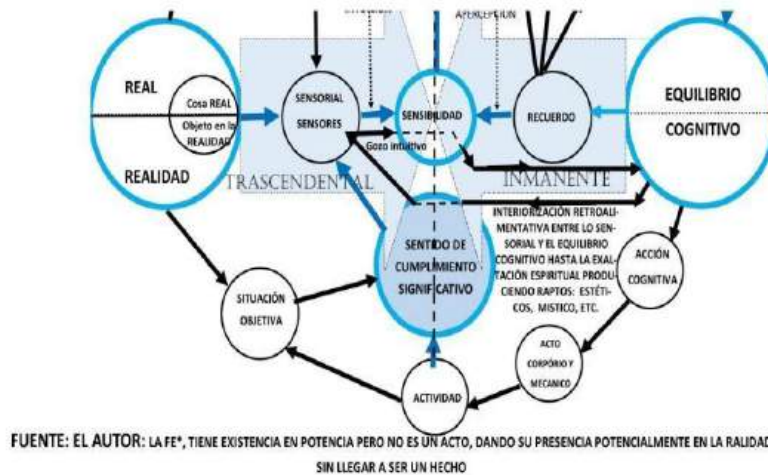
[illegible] APERCEPCION

REAL

Cosa REAL

Objeto en la REALIDAD

REALIDAD

SENSORIAL SENSORES

Gozo intuitivo

SENSIBILIDAD

RECUERDO

EQUILIBRIO COGNITIVO

TRASCENDENTAL

INMANENTE

INTERIORIZACIÓN RETROALIMENTATIVA ENTRE LO SENSORIAL Y EL EQUILIBRIO COGNITIVO HASTA LA EXALTACIÓN ESPIRITUAL PRODUCIENDO RAPTOS: ESTÉTICOS, MISTICO, ETC.

SENTIDO DE CUMPLIMIENTO SIGNIFICATIVO

ACCIÓN COGNITIVA

SITUACIÓN OBJETIVA

ACTO CORPÓRIO Y MECANICO

ACTIVIDAD

FUENTE: EL AUTOR: LA FE*, TIENE EXISTENCIA EN POTENCIA PERO NO ES UN ACTO, DANDO SU PRESENCIA POTENCIALMENTE EN LA RALIDAD SIN LLEGAR A SER UN HECHO